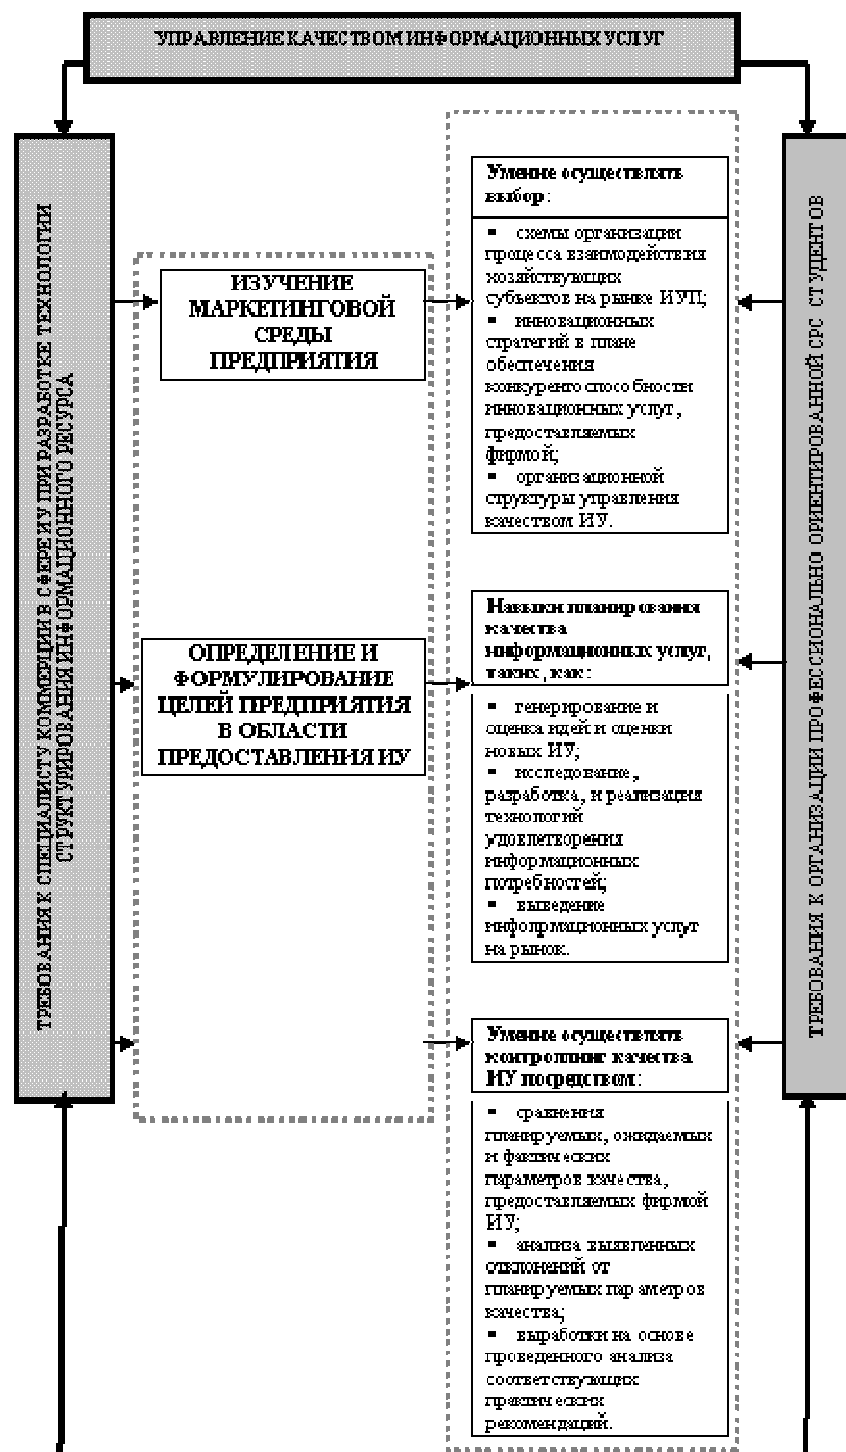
УПРАВЛЕНИЕ КАЧЕСТВОМ ИНФОРМАЦИОННЫХ УСЛУГ

ТРЕБОВАНИЯ К СПЕЦИАЛИСТУ КОММЕРЦИИ В СФЕРЕ ИУ ПРИ РАЗРАБОТКЕ ТЕХНОЛОГИИ СТРУКТУРИРОВАНИЯ ИНФОРМАЦИОННОГО РЕСУРСА

ИЗУЧЕНИЕ МАРКЕТИНГОВОЙ СРЕДЫ ПРЕДПРИЯТИЯ

ОПРЕДЕЛЕНИЕ И ФОРМУЛИРОВАНИЕ ЦЕЛЕЙ ПРЕДПРИЯТИЯ В ОБЛАСТИ ПРЕДОСТАВЛЕНИЯ ИУ

Умение осуществлять выбор:

▪ схемы организации процесса взаимодействия хозяйствующих субъектов на рынке ИУП;
▪ инновационных стратегий в плане обеспечения конкурентоспособности инновационных услуг, предоставляемых фирмой;
▪ организационной структуры управления качеством ИУ.

Навыки планирования качества информационных услуг, таких, как:

▪ генерирование и оценка идей и оценки новых ИУ;
▪ исследование, разработка, и реализация технологий удовлетворения информационных потребностей;
▪ выведение информационных услуг на рынок.

Умение осуществлять контроллинг качества ИУ посредством:

▪ сравнения планируемых, ожидаемых и фактических параметров качества, предоставляемых фирмой ИУ;
▪ анализа выявленных отклонений от планируемых параметров качества;
▪ выработки на основе проведенного анализа соответствующих практических рекомендаций.

ТРЕБОВАНИЯ К ОРГАНИЗАЦИИ ПРОФЕССИОНАЛЬНО ОРИЕНТИРОВАННОЙ СРС СТУДЕНТОВ